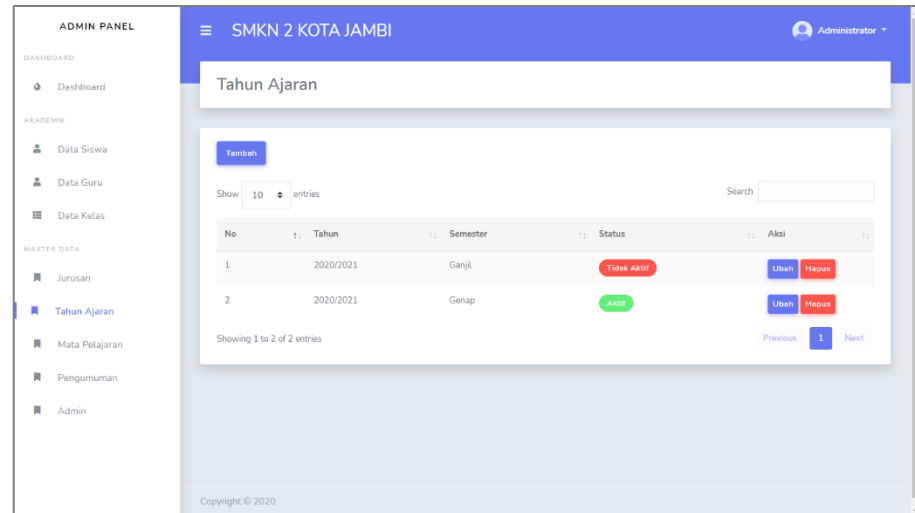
ADMIN PANEL

DASHBOARD

Dashboard

AKADEMIK

Data Siswa

Data Guru

Data Kelas

MASTER DATA

Jurusan

Tahun Ajaran

Mata Pelajaran

Pengumuman

Admin

≡ SMKN 2 KOTA JAMBI

Administrator

Tahun Ajaran

Tambah

Show 10 entries

Search

| No | Tahun | Semester | Status | Aksi |
|---|---|---|---|---|
| 1 | 2020/2021 | Ganjil | Tidak Aktif | Ubah Hapus |
| 2 | 2020/2021 | Genap | Aktif | Ubah Hapus |

Showing 1 to 2 of 2 entries

Previous 1 Next

Copyright © 2020